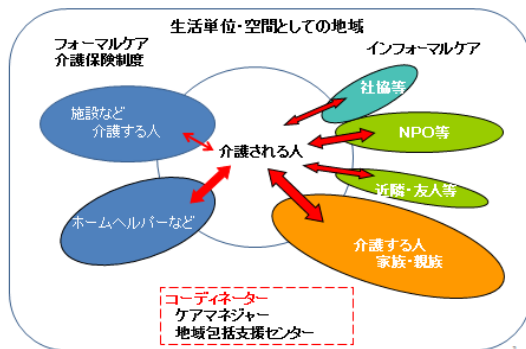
生活単位・空間としての地域

フォーマルケア
介護保険制度

インフォーマルケア

社協等

NPO等

施設など
介護する人

介護される人

近隣・友人等

ホームヘルパーなど

介護する人
家族・親族

コーディネーター
ケアマネジャー
地域包括支援センター